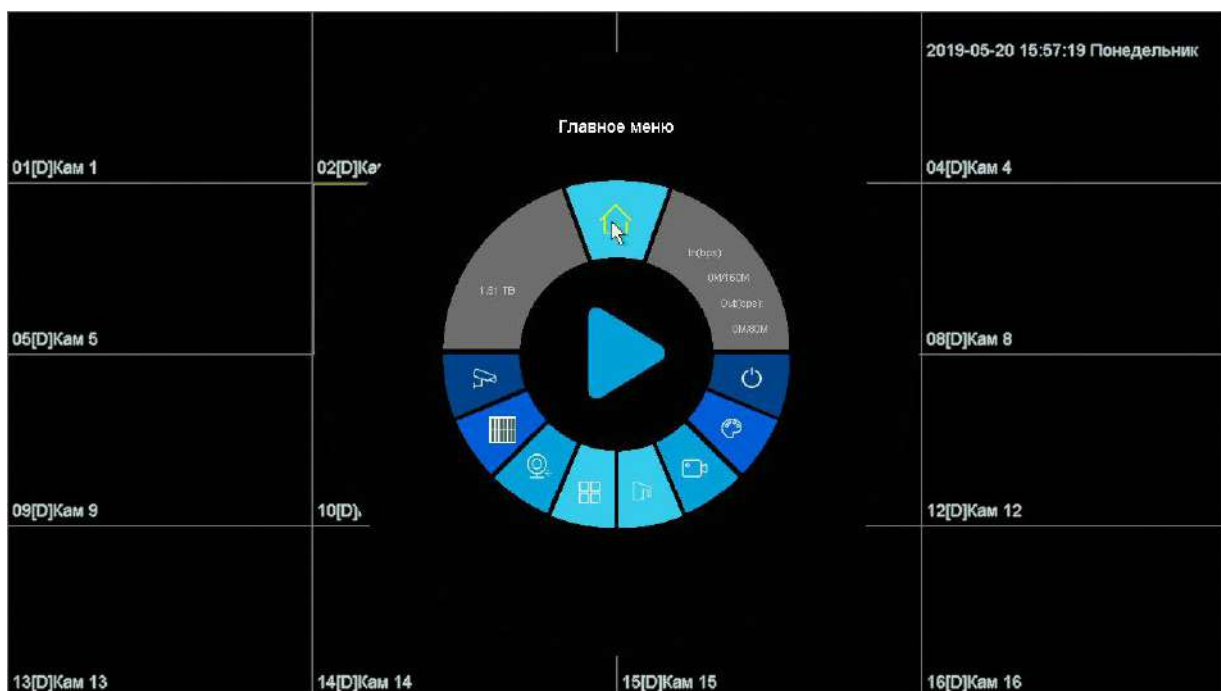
2019-05-20 15:57:19 Понедельник

Главное меню

01[D]Кам 1

02[D]Ка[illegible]

04[D]Кам 4

1.81 TB

In(bps):

0M/160M

Out(bps):

0M/80M

05[D]Кам 5

08[D]Кам 8

09[D]Кам 9

10[D][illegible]

12[D]Кам 12

13[D]Кам 13

14[D]Кам 14

15[D]Кам 15

16[D]Кам 16